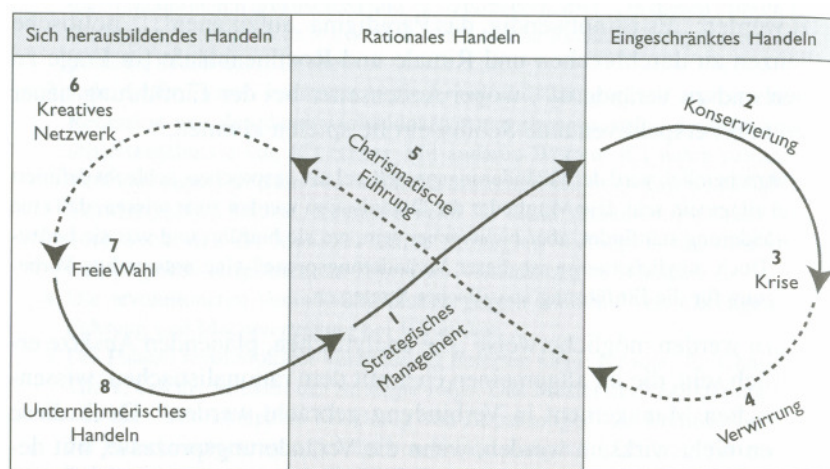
| Sich herausbildendes Handeln | Rationales Handeln | Eingeschränktes Handeln |
|---|---|---|

6
Kreatives Netzwerk

5
Charismatische Führung

2
Konservierung

7
Freie Wahl

3
Krise

1
Strategisches Management

8
Unternehmerisches Handeln

4
Verwirrung